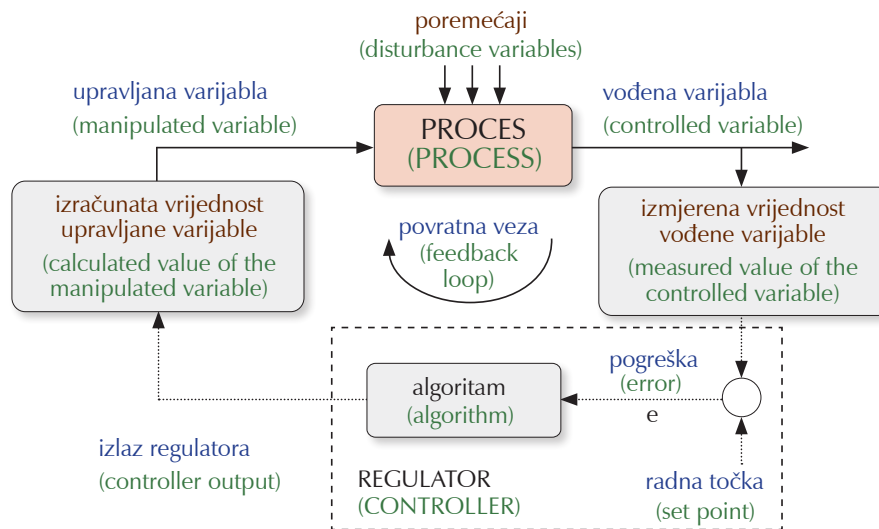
poremećaji
(disturbance variables)

upravljana varijabla
(manipulated variable)

PROCES
(PROCESS)

vođena varijabla
(controlled variable)

izračunata vrijednost upravljane varijable
(calculated value of the manipulated variable)

povratna veza
(feedback loop)

izmjerena vrijednost vođene varijable
(measured value of the controlled variable)

pogreška
(error)

algoritam
(algorithm)

e

izlaz regulatora
(controller output)

REGULATOR
(CONTROLLER)

radna točka
(set point)